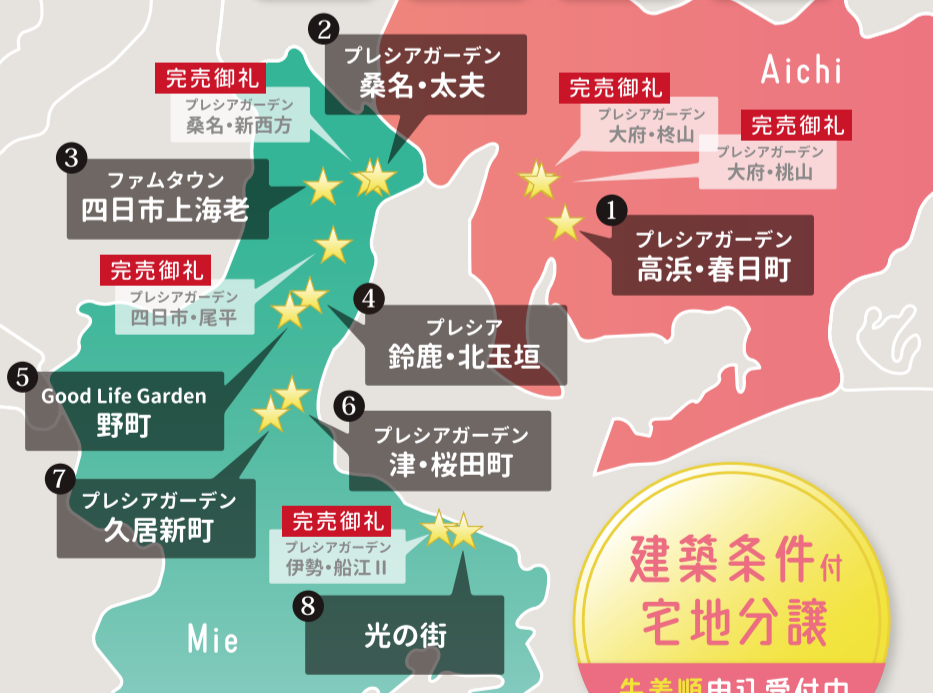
2
プレシアガーデン
桑名・太夫

Aichi

完売御礼
プレシアガーデン
桑名・新西方

完売御礼
プレシアガーデン
大府・柊山

完売御礼
プレシアガーデン
大府・桃山

3
ファムタウン
四日市上海老

1
プレシアガーデン
高浜・春日町

完売御礼
プレシアガーデン
四日市・尾平

4
プレシア
鈴鹿・北玉垣

5
Good Life Garden
野町

6
プレシアガーデン
津・桜田町

7
プレシアガーデン
久居新町

完売御礼
プレシアガーデン
伊勢・船江 II

8
光の街

Mie

建築条件付
宅地分譲

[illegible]